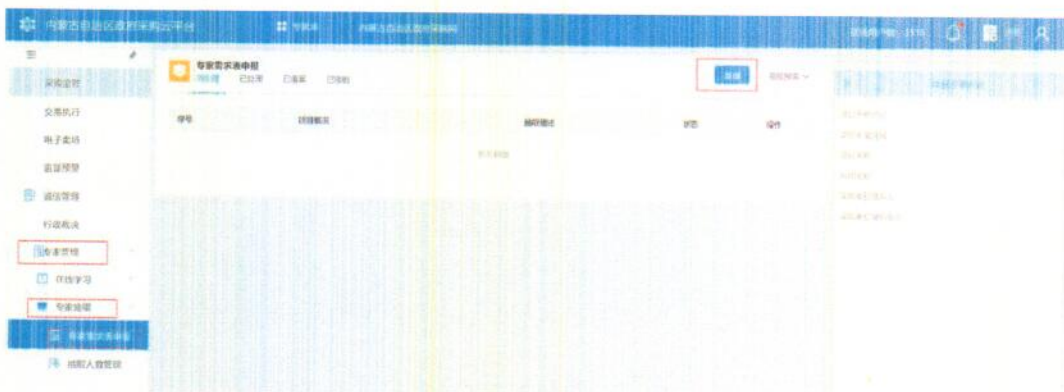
内蒙古自治区政府采购云平台

专家需求表申报
待处理 已处理 已退回 已归档

新增

序号 项目名称 需求描述 状态 操作

暂无数据

采购全景
交易执行
电子卖场
监督预警
诚信管理
行政裁决
专家管理
在线学习
专家抽取
专家需求表申报
抽取人数管理